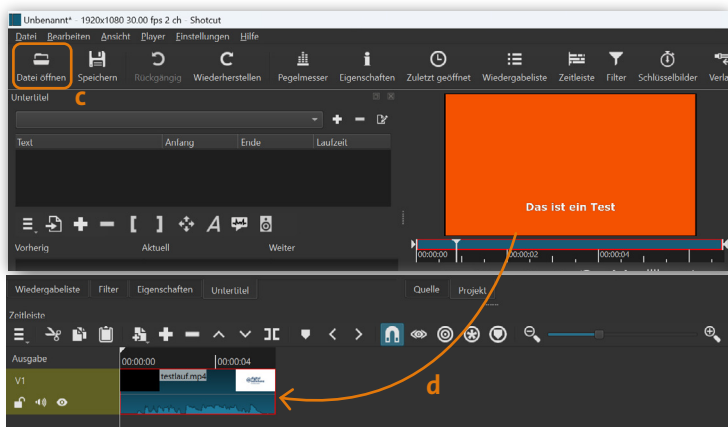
Unbenannt* 1920x1080 30.00 fps 2 ch - Shotcut

Datei Bearbeiten Ansicht Player Einstellungen Hilfe

Datei öffnen Speichern Rückgängig Wiederherstellen Pegelmesser Eigenschaften Zuletzt geöffnet Wiedergabeliste Zeitleiste Filter Schlüsselbilder Verla

c

Untertitel

Text Anfang Ende Laufzeit

Vorherig Aktuell Weiter

Das ist ein Test

00:00:00 00:00:02 00:00:04

Wiedergabeliste Filter Eigenschaften Untertitel Quelle Projekt

Zeitleiste

Ausgabe

V1

00:00:00 00:00:04

testlauf.mp4

d